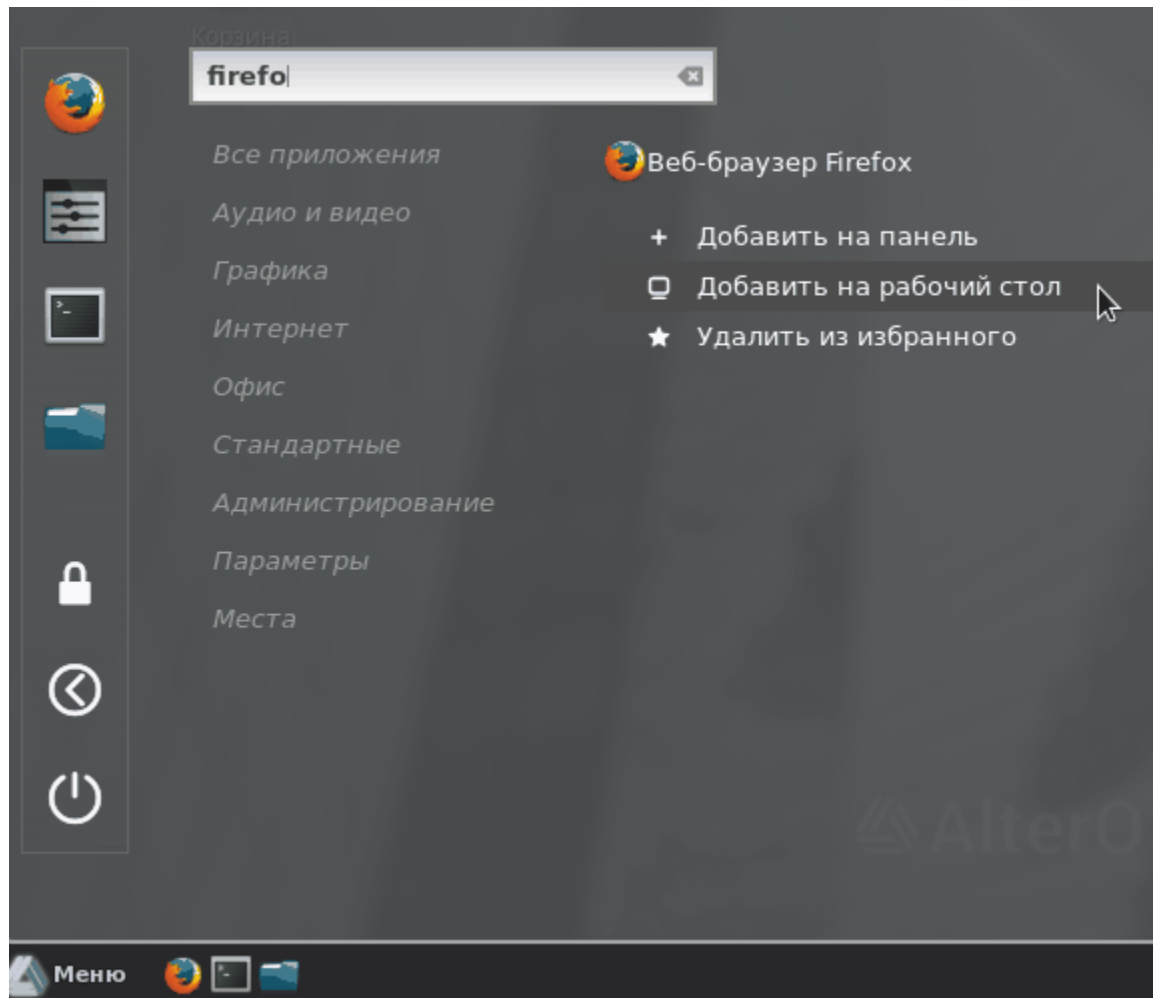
Корзина

firefo

Все приложения
Аудио и видео
Графика
Интернет
Офис
Стандартные
Администрирование
Параметры
Места

Веб-браузер Firefox

+ Добавить на панель
Добавить на рабочий стол
★ Удалить из избранного

AlterO

Меню